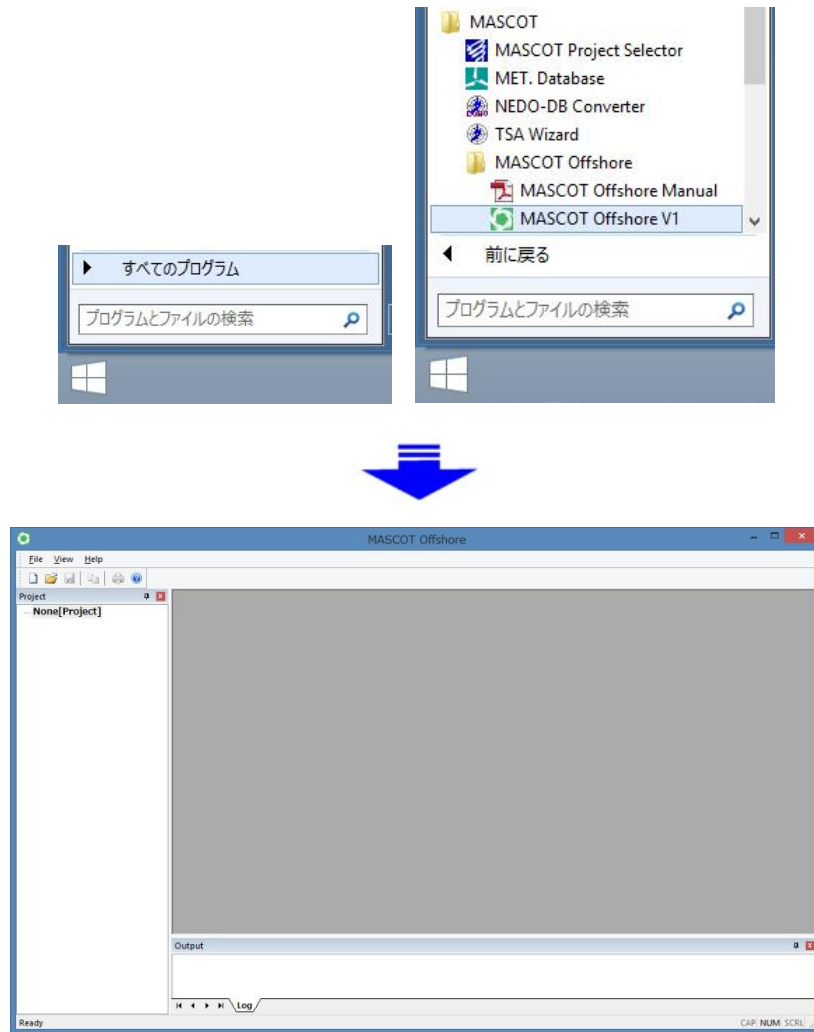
すべてのプログラム

プログラムとファイルの検索

MASCOT
MASCOT Project Selector
MET. Database
NEDO-DB Converter
TSA Wizard
MASCOT Offshore
MASCOT Offshore Manual
MASCOT Offshore V1

前に戻る

プログラムとファイルの検索

MASCOT Offshore

File View Help

Project

None[Project]

Output

Log

Ready

CAP NUM SCRL